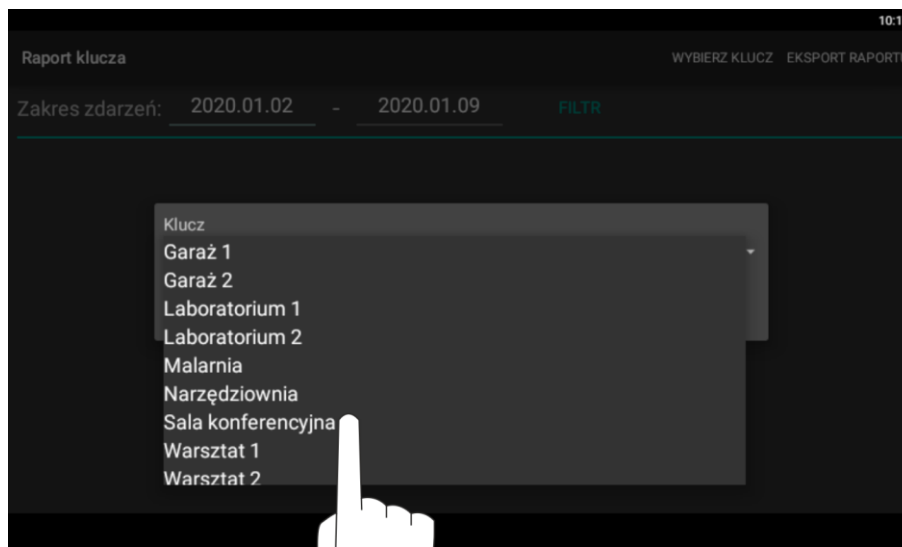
10:1

Raport klucza

WYBIERZ KLUCZ EKSPORT RAPORTU

Zakres zdarzeń: 2020.01.02 - 2020.01.09 FILTR

Klucz

Garaż 1
Garaż 2
Laboratorium 1
Laboratorium 2
Malarnia
Narzędziownia
Sala konferencyjna
Warsztat 1
Warsztat 2